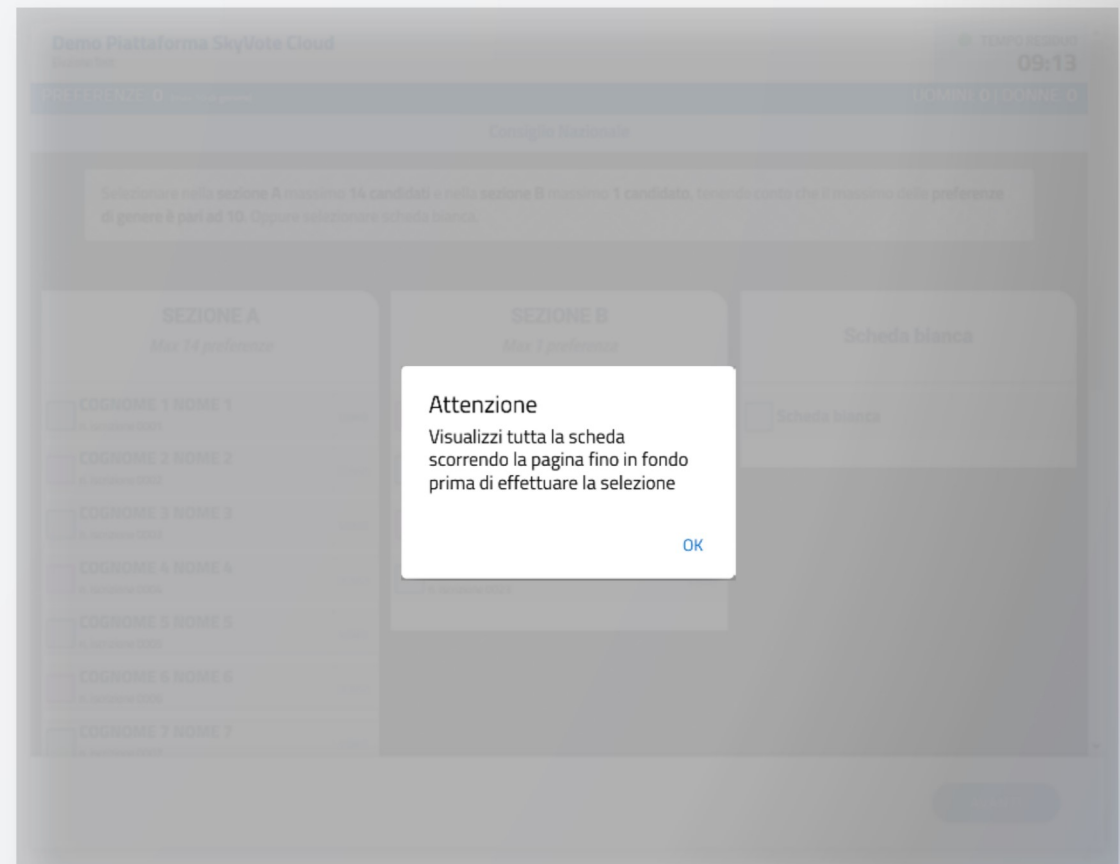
Demo Piattaforma SkyVote Cloud
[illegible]

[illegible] 09:13

PREFERENZE: 0 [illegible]
UOMINI: 0 | DONNE: 0

Consiglio Nazionale

Selezionare nella sezione A massimo 14 candidati e nella sezione B massimo 1 candidato, tenendo conto che il massimo delle preferenze di genere è pari ad 10. Oppure selezionare scheda bianca.

SEZIONE A
Max 14 preferenze

COGNOME 1 NOME 1
COGNOME 2 NOME 2
COGNOME 3 NOME 3
COGNOME 4 NOME 4
COGNOME 5 NOME 5
COGNOME 6 NOME 6
COGNOME 7 NOME 7

SEZIONE B
Max 1 preferenza

Scheda bianca

Scheda bianca

Attenzione
Visualizzi tutta la scheda scorrendo la pagina fino in fondo prima di effettuare la selezione

OK